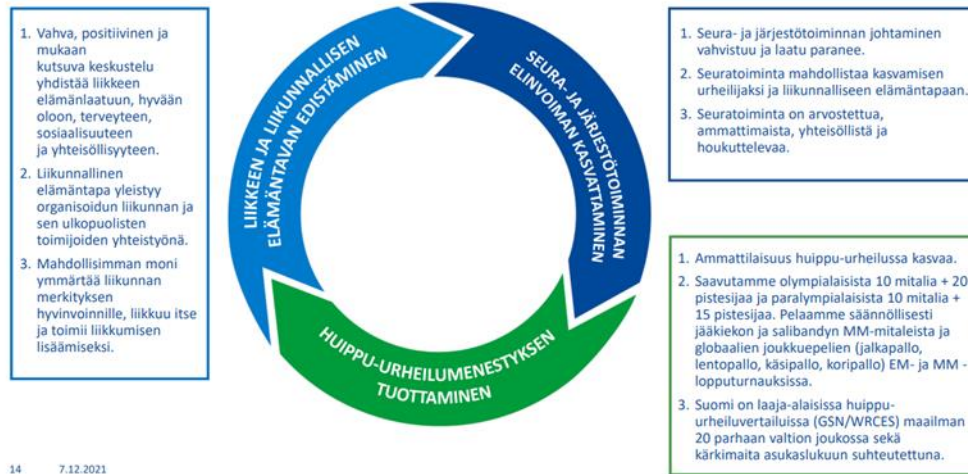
1. Vahva, positiivinen ja mukaan kutsuva keskustelu yhdistää liikkeen elämänlaatuun, hyvään oloon, terveyteen, sosiaalisuuteen ja yhteisöllisyyteen.

2. Liikunnallinen elämäntapa yleistyy organisoidun liikunnan ja sen ulkopuolisten toimijoiden yhteistyönä.

3. Mahdollisimman moni ymmärtää liikunnan merkityksen hyvinvoinnille, liikkuu itse ja toimii liikkumisen lisäämiseksi.

LIIKKEEN JA LIIKUNNALLISEN ELÄMÄNTAVAN EDISTÄMINEN

SEURA- JA JÄRJESTÖTOIMINNAN ELINVOIMAN KASVATTAMINEN

HUIPPU-URHEILUMENESTYKSEN TUOTTAMINEN

1. Seura- ja järjestötoiminnan johtaminen vahvistuu ja laatu paranee.

2. Seuratoiminta mahdollistaa kasvamisen urheilijaksi ja liikunnalliseen elämäntapaan.

3. Seuratoiminta on arvostettua, ammattimaista, yhteisöllistä ja houkuttelevaa.

1. Ammattilaisuus huippu-urheilussa kasvaa.

2. Saavutamme olympialaisista 10 mitalia + 20 pistesijaa ja paralympialaisista 10 mitalia + 15 pistesijaa. Pelaamme säännöllisesti jääkiekon ja salibandyn MM-mitaleista ja globaalien joukkuepelien (jalkapallo, lentopallo, käsipallo, koripallo) EM- ja MM -lopputurnauksissa.

3. Suomi on laaja-alaisissa huippu-urheiluvertailuissa (GSN/WRCES) maailman 20 parhaan valtion joukossa sekä kärkimaita asukaslukuun suhteutettuna.

14 7.12.2021